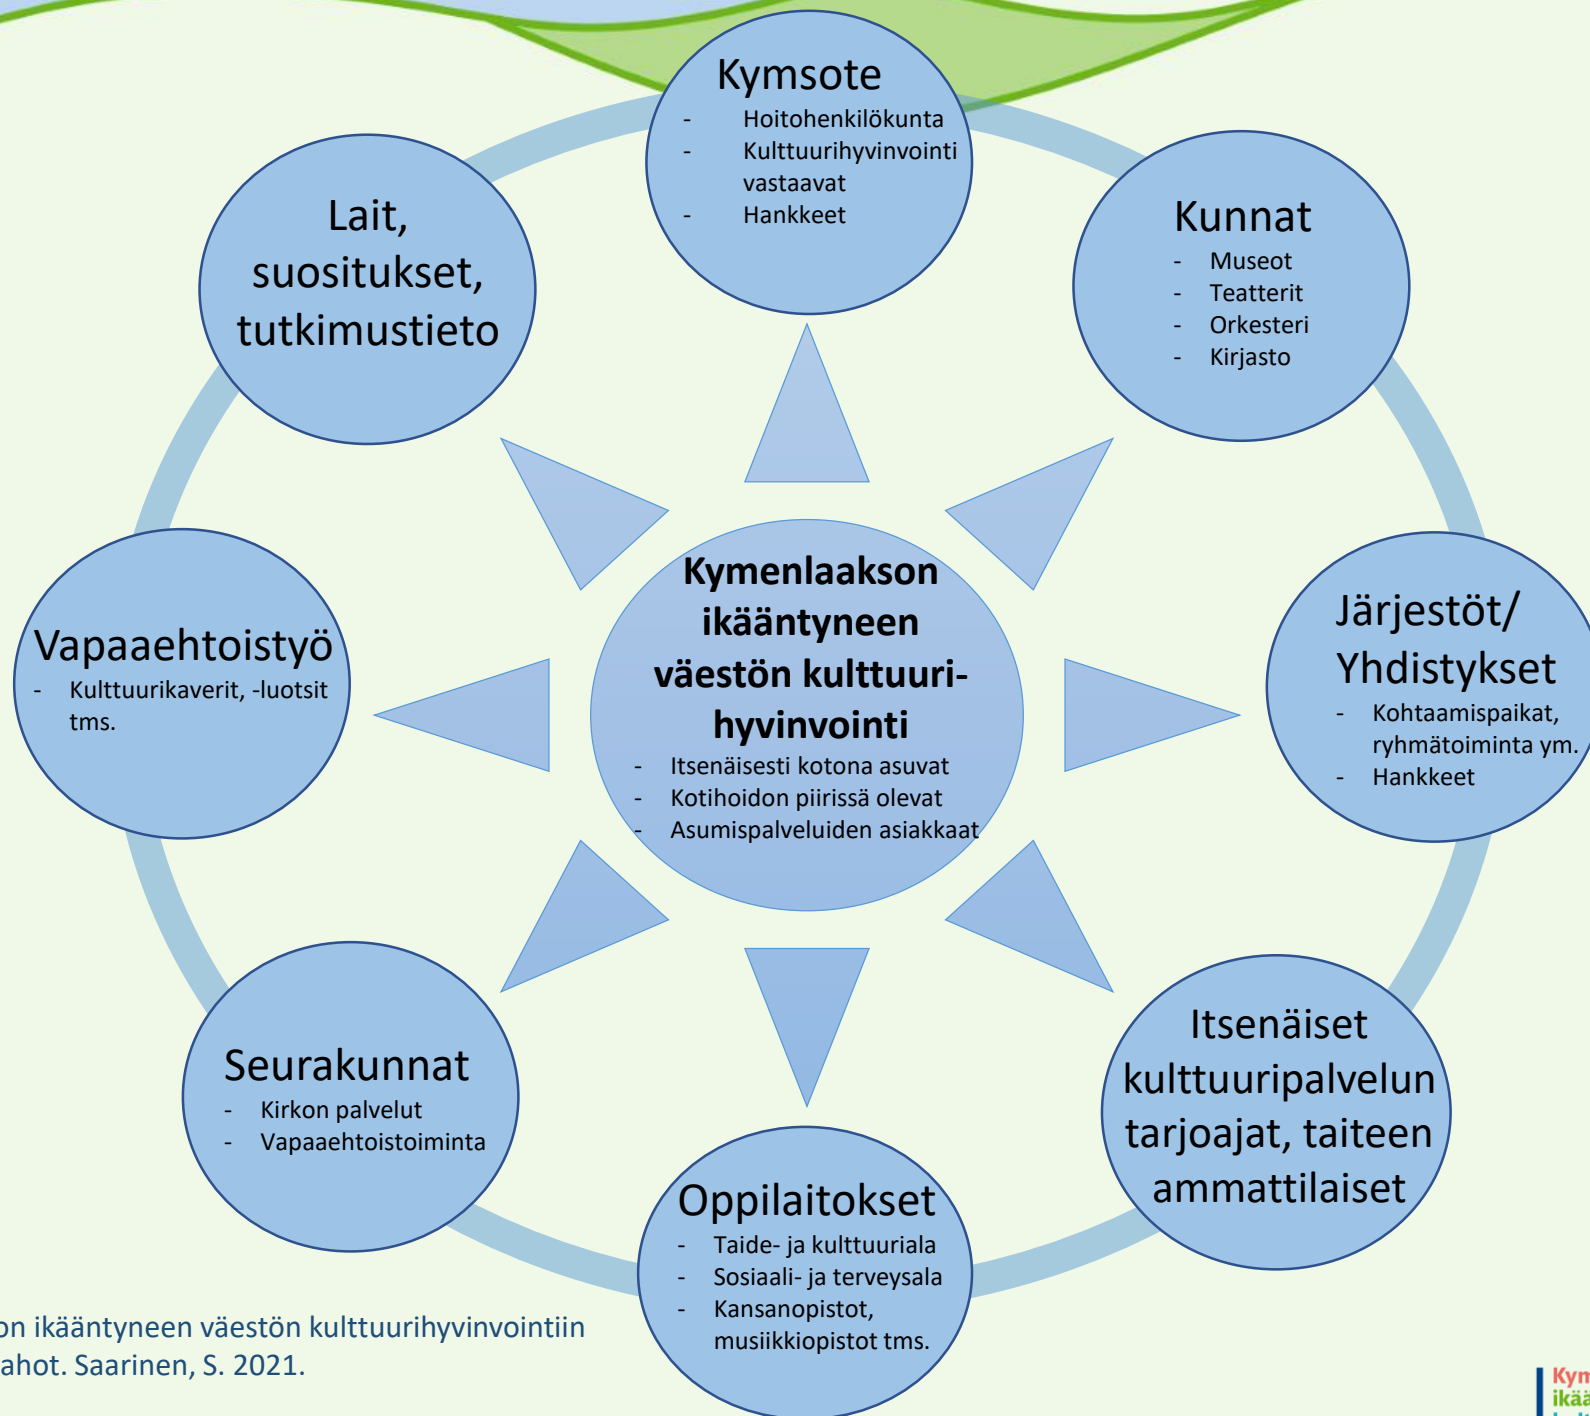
Kymsote
- Hoitohenkilökunta
- Kulttuurihyvinvointi vastaavat
- Hankkeet

Lait, suositukset, tutkimustieto

Kunnat
- Museot
- Teatterit
- Orkesteri
- Kirjasto

Vapaaehtoistyö
- Kulttuurikaverit, -luotsit tms.

Kymenlaakson ikääntyneen väestön kulttuurihyvinvointi
- Itsenäisesti kotona asuvat
- Kotihoidon piirissä olevat
- Asumispalveluiden asiakkaat

Järjestöt/ Yhdistykset
- Kohtaamispaikat, ryhmätoiminta ym.
- Hankkeet

Seurakunnat
- Kirkon palvelut
- Vapaaehtoistoiminta

Itsenäiset kulttuuripalvelun tarjoajat, taiteen ammattilaiset

Oppilaitokset
- Taide- ja kulttuuriala
- Sosiaali- ja terveysala
- Kansanopistot, musiikkiopistot tms.

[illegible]on ikääntyneen väestön kulttuurihyvinvointiin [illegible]ahot. Saarinen, S. 2021.

Kym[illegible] ikää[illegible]